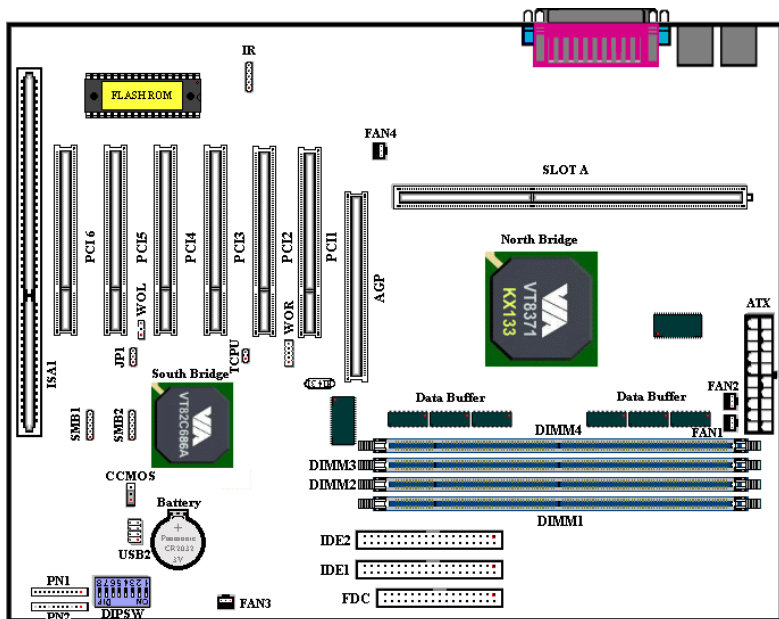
IR
FLASH ROM
FAN4
SLOT A
PCI 6
PCI5
PCI4
PCI3
PCI2
PCI1
AGP
North Bridge
VT8371
KX133
WOL
WOR
ATX
JP1
TCPU
South Bridge
VT82C686A
ISA1
SMB1
SMB2
Data Buffer
Data Buffer
FAN2
FAN1
DIMM4
DIMM3
DIMM2
DIMM1
CCMOS
Battery
Panasonic
CR 2032
3V
USB2
IDE2
IDE1
FDC
PN1
PN2
DIPSW
FAN3